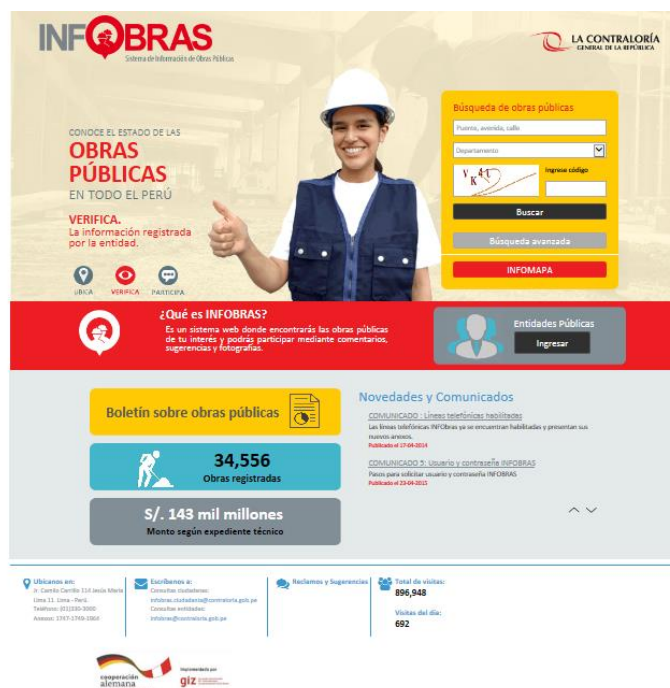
INFOBRAS
Sistema de Información de Obras Públicas

LA CONTRALORÍA
GENERAL DE LA REPÚBLICA

CONOCE EL ESTADO DE LAS
OBRAS PÚBLICAS
EN TODO EL PERÚ

VERIFICA.
La información registrada por la entidad.

UBICA VERIFICA PARTICIPA

Búsqueda de obras públicas
Puente, avenida, calle
Departamento
Ingrese código
Buscar
Búsqueda avanzada
INFOMAPA

¿Qué es INFOBRAS?
Es un sistema web donde encontrarás las obras públicas de tu interés y podrás participar mediante comentarios, sugerencias y fotografías.

Entidades Públicas
Ingresar

Boletín sobre obras públicas

34,556
Obras registradas

S/. 143 mil millones
Monto según expediente técnico

Novedades y Comunicados
COMUNICADO : Líneas telefónicas habilitadas
Las líneas telefónicas INFObras ya se encuentran habilitadas y presentan sus nuevos anexos.
Publicado el 17-04-2014
COMUNICADO 5: Usuario y contraseña INFOBRAS
Pasos para solicitar usuario y contraseña INFOBRAS
Publicado el 23-04-2015

Ubícanos en:
Jr. Camilo Carrillo 114 Jesús María
Lima 11 - Lima - Perú
Teléfono: (01)330-3000
Anexos: 1747-1749-1864

Escríbenos a:
Consultas ciudadanas:
infobras.ciudadanos@contraloria.gob.pe
Consultas entidades:
infobras@contraloria.gob.pe

Reclamos y Sugerencias

Total de visitas:
896,948
Visitas del día:
692

cooperación alemana
Implementado por
giz